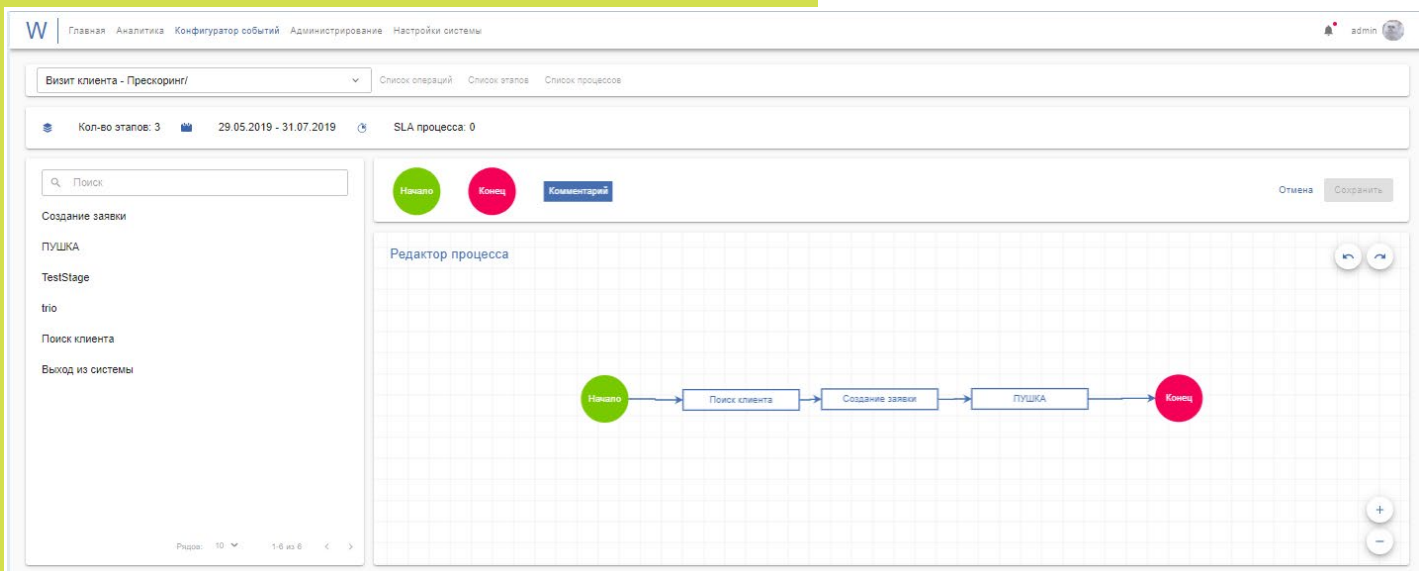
W Главная Аналитика Конфигуратор событий Администрирование Настройки системы admin

Визит клиента - Прескоринг/ Список операций Список этапов Список процессов

Кол-во этапов: 3 29.05.2019 - 31.07.2019 SLA процесса: 0

Поиск

Создание заявки

ПУШКА

TestStage

trio

Поиск клиента

Выход из системы

Рядов: 10 1-6 из 6

Начало Конец Комментарий Отмена Сохранить

Редактор процесса

Начало Поиск клиента Создание заявки ПУШКА Конец

+
−